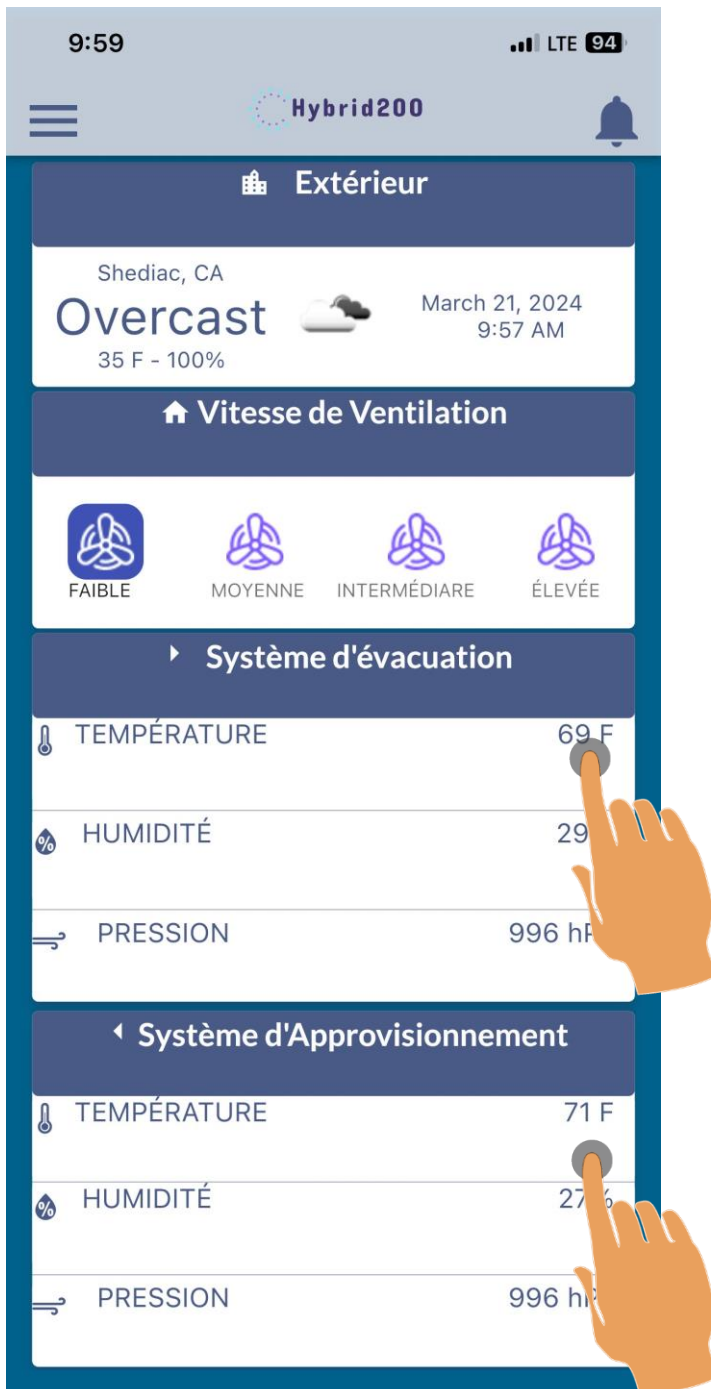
9:59

LTE 94

Hybrid200

Extérieur

Shediac, CA
Overcast
35 F - 100%

March 21, 2024
9:57 AM

Vitesse de Ventilation

FAIBLE
MOYENNE
INTERMÉDIARE
ÉLEVÉE

Système d'évacuation

TEMPÉRATURE 69 F

HUMIDITÉ 29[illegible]

PRESSION 996 h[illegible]

Système d'Approvisionnement

TEMPÉRATURE 71 F

HUMIDITÉ 27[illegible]

PRESSION 996 h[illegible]